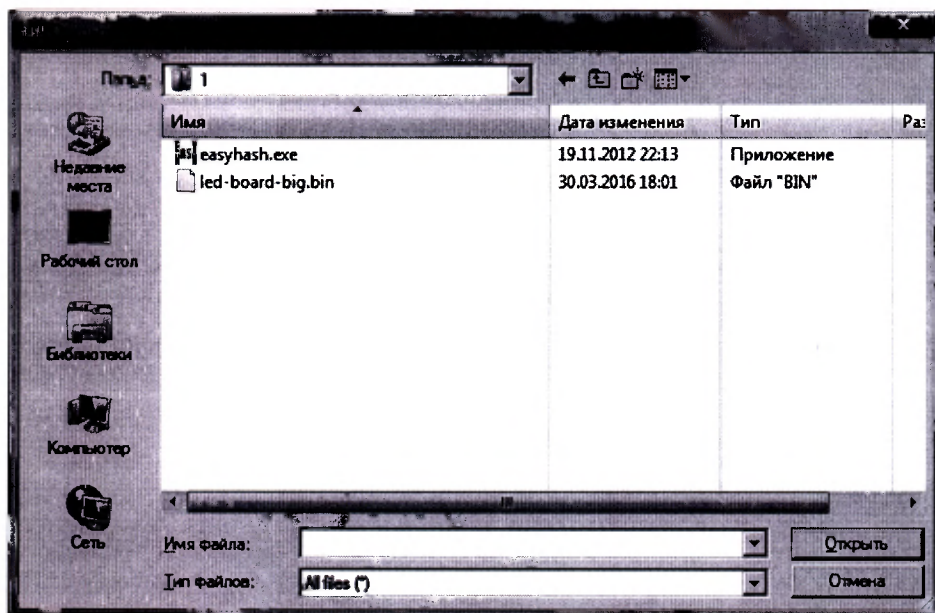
Папка: 1

Имя | Дата изменения | Тип | Ра

easyhash.exe 19.11.2012 22:13 Приложение
led-board-big.bin 30.03.2016 18:01 Файл "BIN"

Недавние места
Рабочий стол
Библиотеки
Компьютер
Сеть

Имя файла:
Тип файлов: All files (*)

Открыть
Отмена